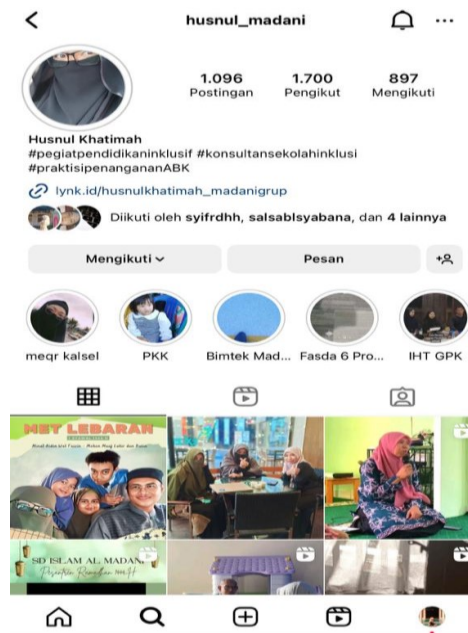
<
husnul_madani
...

1.096
Postingan

1.700
Pengikut

897
Mengikuti

Husnul Khatimah
#pegiatpendidikaninklusif #konsultansekolahinklusi #praktisipenangananABK

lynk.id/husnulkhatimah_madanigrup

Diikuti oleh syifrdhh, salsablsyabana, dan 4 lainnya

Mengikuti

Pesan

meqr kalsel

PKK

Bimtek Mad...

Fasda 6 Pro...

IHT GPK

MET LEBARAN

SD ISLAM AL MADANI